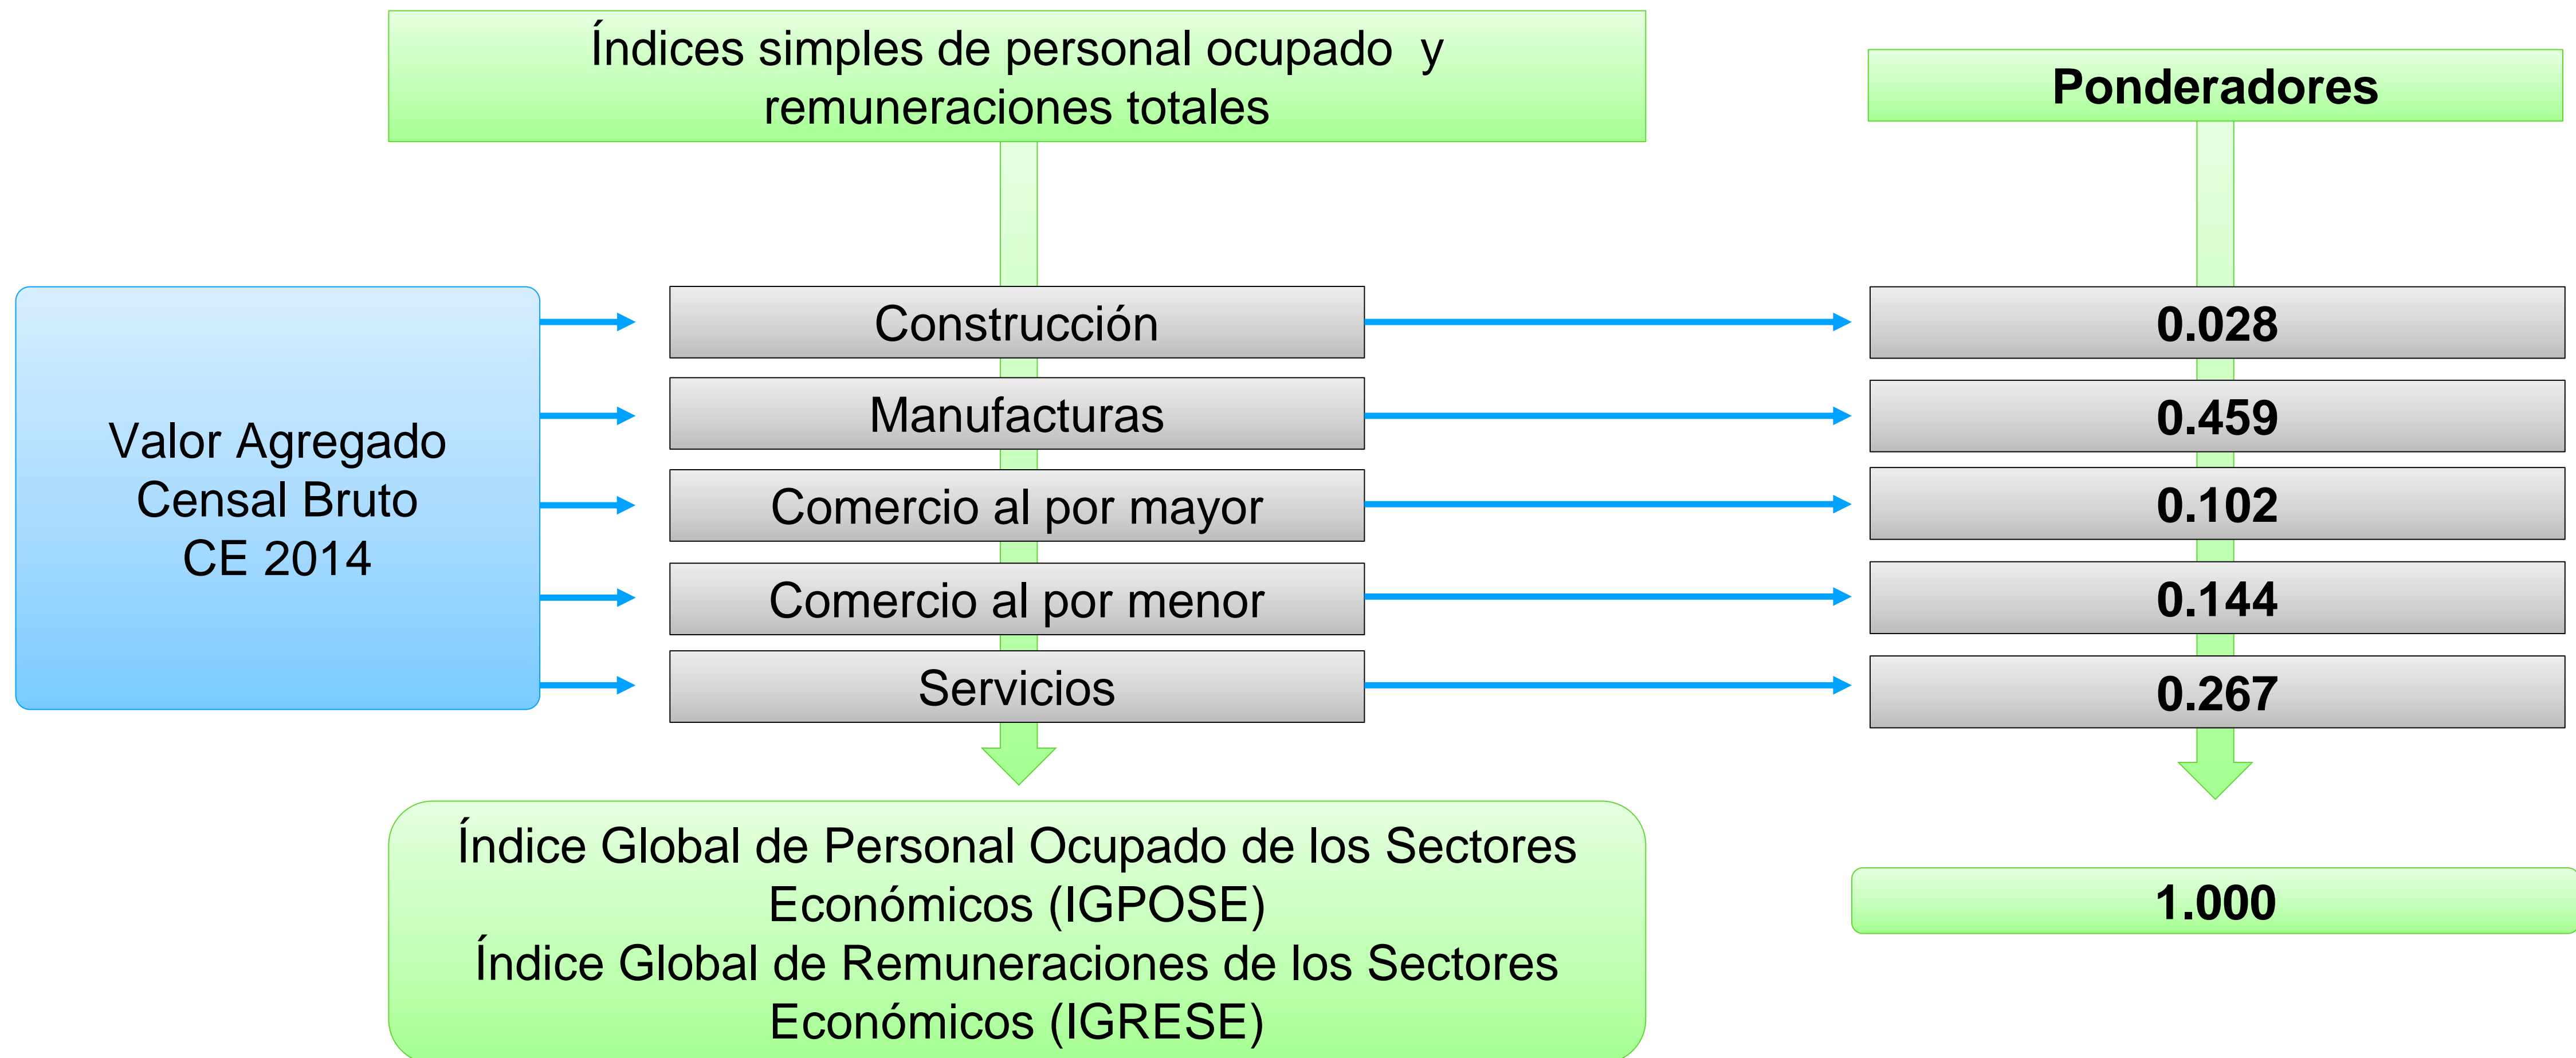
Índices simples de personal ocupado y remuneraciones totales

Ponderadores

Valor Agregado Censal Bruto CE 2014

Construcción
Manufacturas
Comercio al por mayor
Comercio al por menor
Servicios

0.028
0.459
0.102
0.144
0.267

Índice Global de Personal Ocupado de los Sectores Económicos (IGPOSE)
Índice Global de Remuneraciones de los Sectores Económicos (IGRESE)

1.000